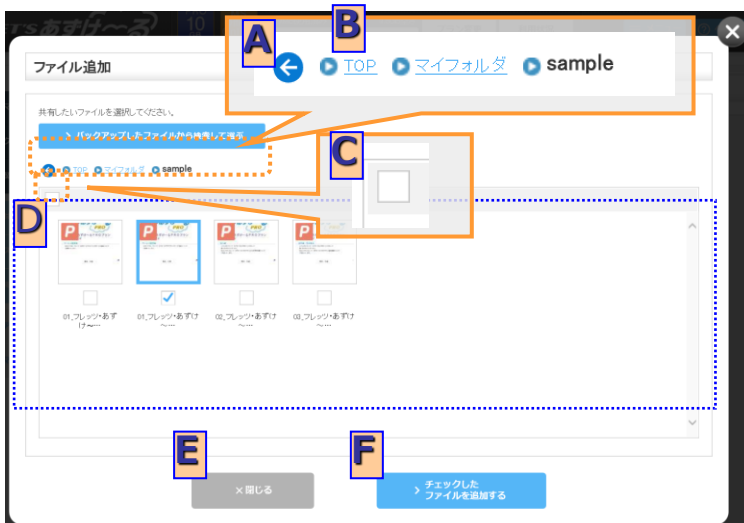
ファイル追加

A

B

TOP

マイフォルダ

sample

共有したいファイルを選択してください。

バックアップしたファイルから検索して選択

TOP

マイフォルダ

sample

C

D

01_フレッツ・あずけ〜…

01_フレッツ・あずけ〜…

02_フレッツ・あずけ〜…

03_フレッツ・あずけ〜…

E

F

× 閉じる

チェックしたファイルを追加する